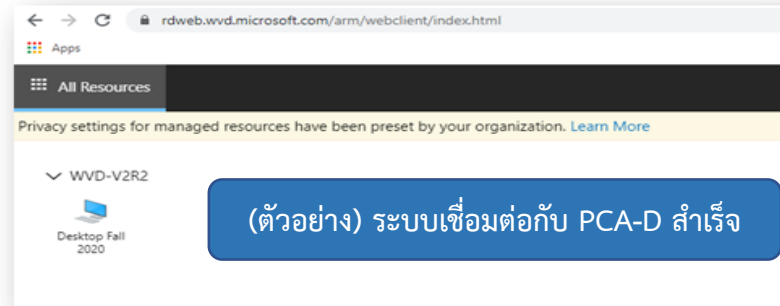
rdweb.wvd.microsoft.com/arm/webclient/index.html

Apps

All Resources

Privacy settings for managed resources have been preset by your organization. Learn More

WVD-V2R2

Desktop Fall 2020

(ตัวอย่าง) ระบบเชื่อมต่อกับ PCA-D สำเร็จ